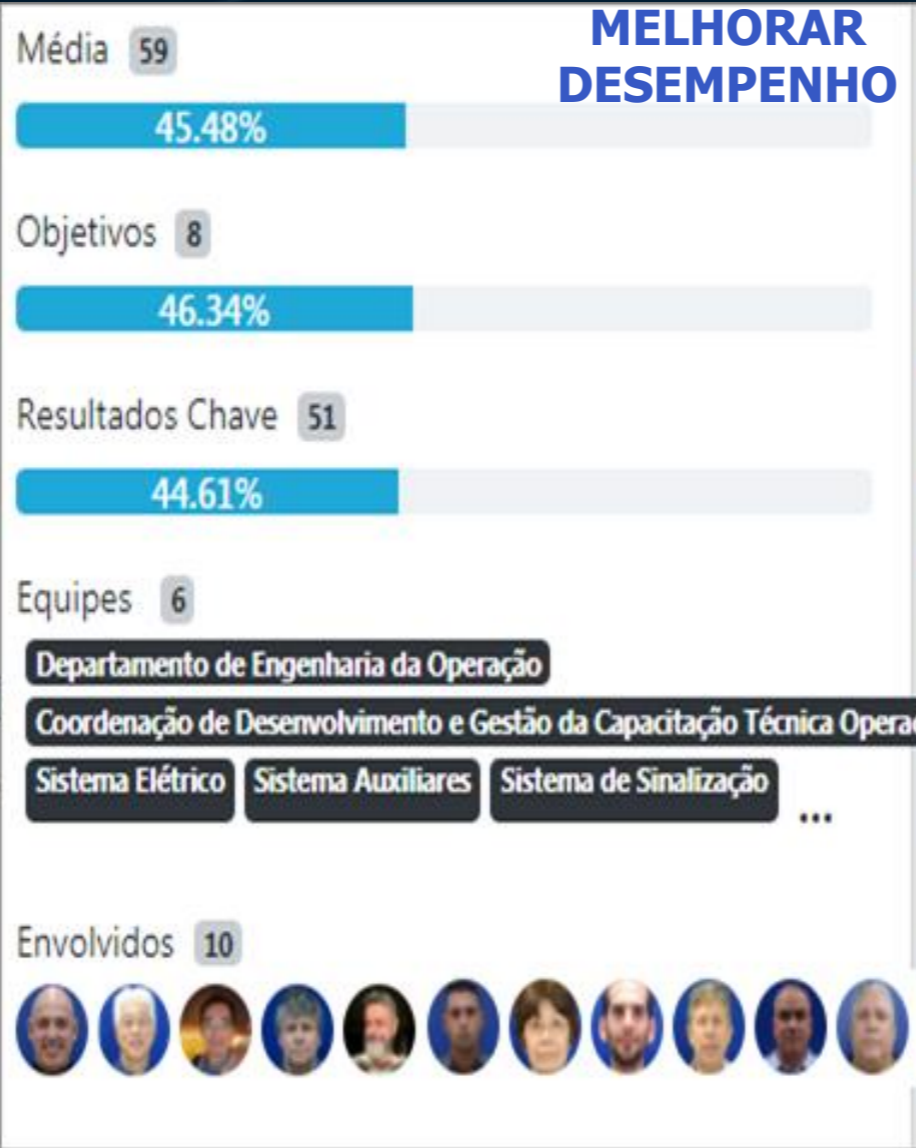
Média 59

MELHORAR DESEMPENHO

45.48%

Objetivos 8

46.34%

Resultados Chave 51

44.61%

Equipes 6

Departamento de Engenharia da Operação

Coordenação de Desenvolvimento e Gestão da Capacitação Técnica Opera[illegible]

Sistema Elétrico

Sistema Auxiliares

Sistema de Sinalização

...

Envolvidos 10